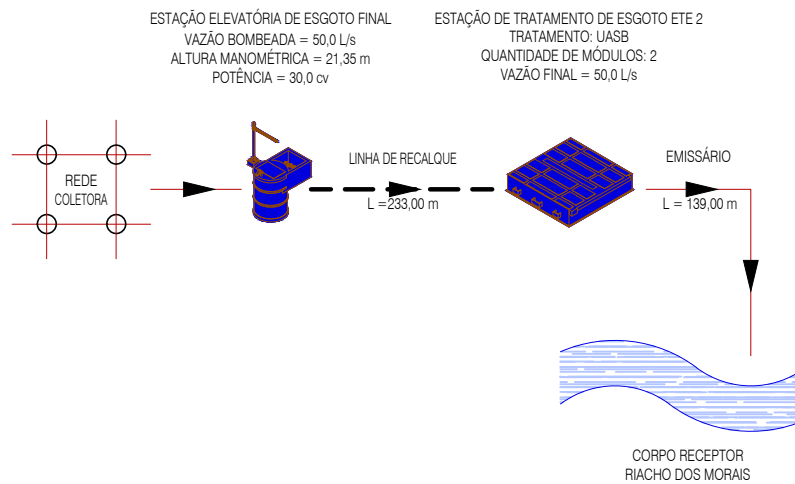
ESTAÇÃO ELEVATÓRIA DE ESGOTO FINAL
VAZÃO BOMBEADA = 50,0 L/s
ALTURA MANOMÉTRICA = 21,35 m
POTÊNCIA = 30,0 cv

ESTAÇÃO DE TRATAMENTO DE ESGOTO ETE 2
TRATAMENTO: UASB
QUANTIDADE DE MÓDULOS: 2
VAZÃO FINAL = 50,0 L/s

REDE
COLETORA

LINHA DE RECALQUE
L = 233,00 m

EMISSÁRIO
L = 139,00 m

CORPO RECEPTOR
RIACHO DOS MORAIS